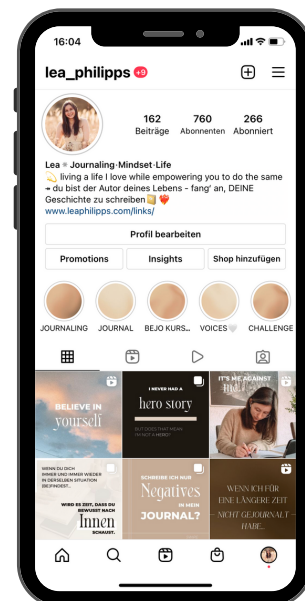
16:04

lea_philipps 9

162 Beiträge
760 Abonnenten
266 Abonniert

Lea ☀ Journaling·Mindset·Life
💫 living a life I love while empowering you to do the same ➝ du bist der Autor deines Lebens - fang' an, DEINE Geschichte zu schreiben 📒❤️‍🔥
www.leaphilipps.com/links/

Profil bearbeiten

Promotions
Insights
Shop hinzufügen

JOURNALING
JOURNAL
BEJO KURS...
VOICES🤍
CHALLENGE

BELIEVE IN yourself

I NEVER HAD A hero story
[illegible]

IT'S ME AGAINST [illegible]

WENN DU DICH IMMER UND IMMER WIEDER IN DERSELBEN SITUATION BEFINDEST...
WIRD ES ZEIT, DASS DU BEWUSST NACH Innen SCHAUST.

SCHREIBE ICH NUR Negatives IN MEIN JOURNAL?

WENN ICH FÜR EINE LÄNGERE ZEIT NICHT GEJOURNALT HABE...